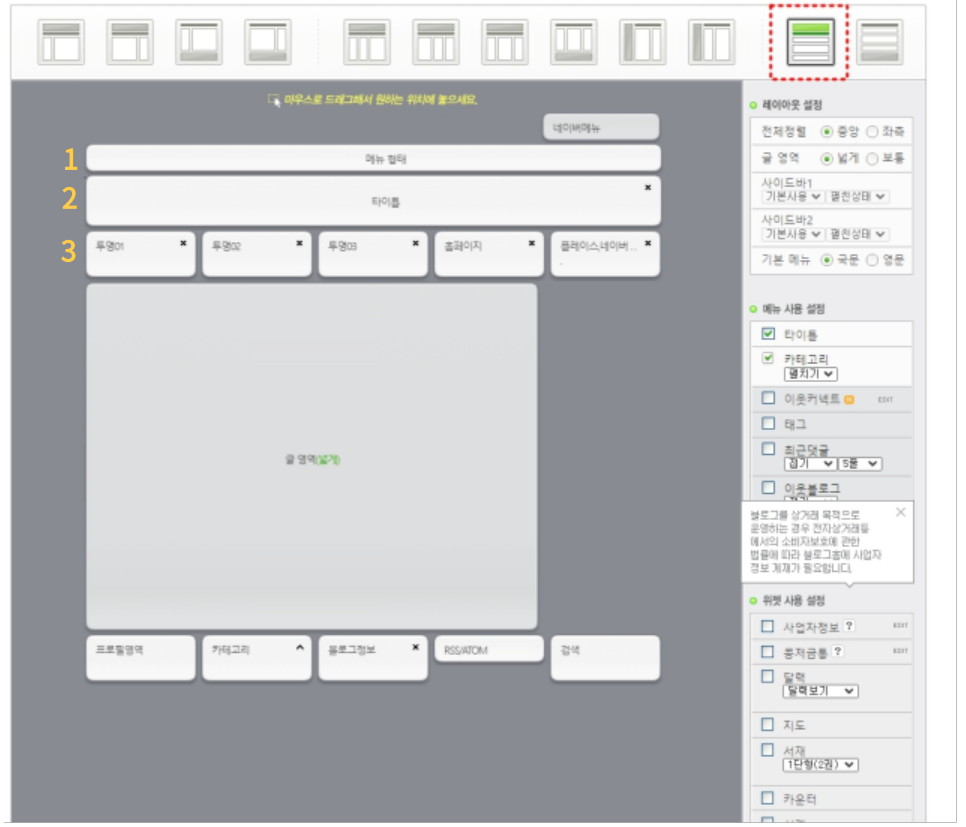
마우스로 드래그해서 원하는 위치에 놓으세요.

네이버메뉴

1 메뉴 필터

2 타이틀

3 투명01 투명02 투명03 홈페이지 플레이스네이버...

글 영역(넓게)

프로필영역 카테고리 블로그정보 RSS/ATOM 검색

레이아웃 설정

전체정렬 중앙 좌측

글 영역 넓게 보통

사이드바1
기본사용 펼친상태

사이드바2
기본사용 펼친상태

기본 메뉴 국문 영문

메뉴 사용 설정

타이틀

카테고리
펼치기

이웃커넥트 EDIT

태그

최근댓글
접기 5줄

이웃블로그

블로그를 상거래 목적으로 운영하는 경우 전자상거래등에서의 소비자보호에 관한 법률에 따라 블로그홈에 사업자 정보 게재가 필요합니다.

위젯 사용 설정

사업자정보 ? EDIT

동적글쓰 ? EDIT

달력
달력보기

지도

서재
1단형(2권)

카운터